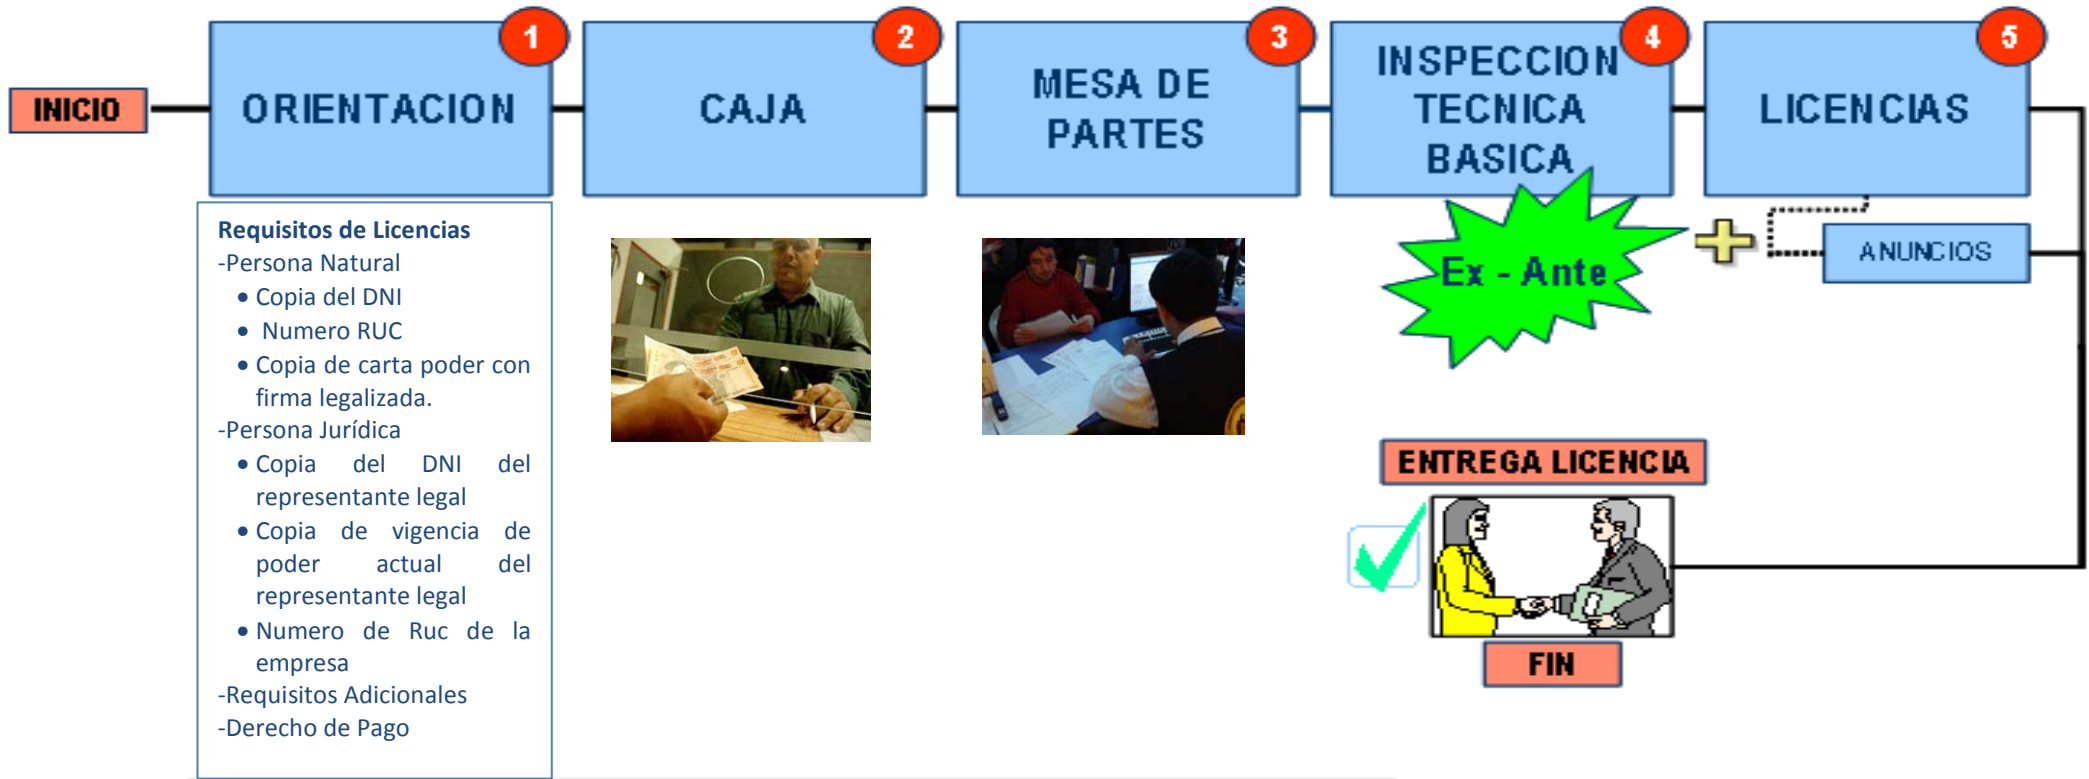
INICIO

ORIENTACION 1

CAJA 2

MESA DE PARTES 3

INSPECCION TECNICA BASICA 4

LICENCIAS 5

Requisitos de Licencias
-Persona Natural
• Copia del DNI
• Numero RUC
• Copia de carta poder con firma legalizada.
-Persona Jurídica
• Copia del DNI del representante legal
• Copia de vigencia de poder actual del representante legal
• Numero de Ruc de la empresa
-Requisitos Adicionales
-Derecho de Pago

Ex - Ante

ANUNCIOS

ENTREGA LICENCIA

FIN